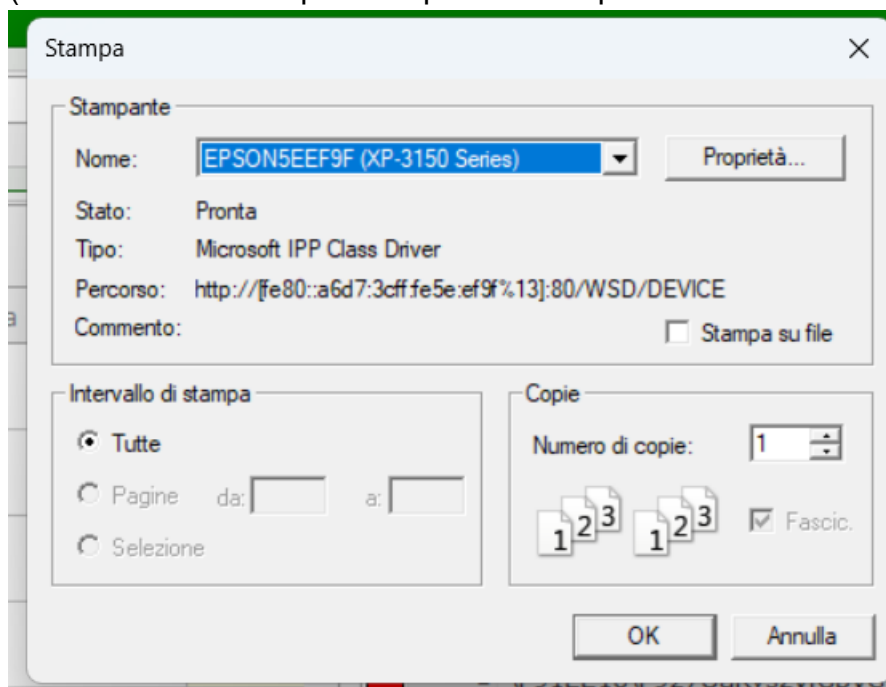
Stampa

Stampante

Nome: EPSON5EEF9F (XP-3150 Series)

Proprietà...

Stato: Pronta

Tipo: Microsoft IPP Class Driver

Percorso: http://[fe80::a6d7:3cff:fe5e:ef9f%13]:80/WSD/DEVICE

Commento:

Stampa su file

Intervallo di stampa

Tutte

Pagine da: a:

Selezione

Copie

Numero di copie: 1

1 2 3 1 2 3

Fascic.

OK

Annulla